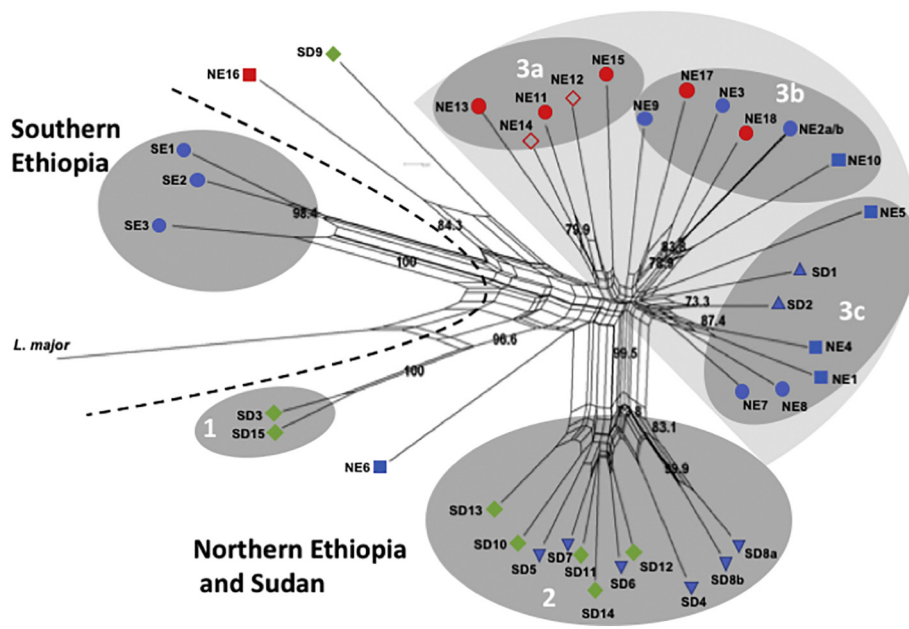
Southern Ethiopia

SE1
SE2
SE3
98.4
100
84.3
NE16
SD9

3a
NE13
NE11
NE14
NE12
NE15
73.9

3b
NE17
NE9
NE3
NE18
NE2a/b
NE10
83.3
78.9

NE5
SD1
SD2
3c
73.3
87.4
NE4
NE1
NE7
NE8

L. major
96.6
100
99.5

1
SD3
SD15

NE6

73.8
83.1
59.9

SD13
SD10
SD5
SD7
SD11
SD6
SD12
SD4
SD8b
SD8a
SD14
2

Northern Ethiopia and Sudan